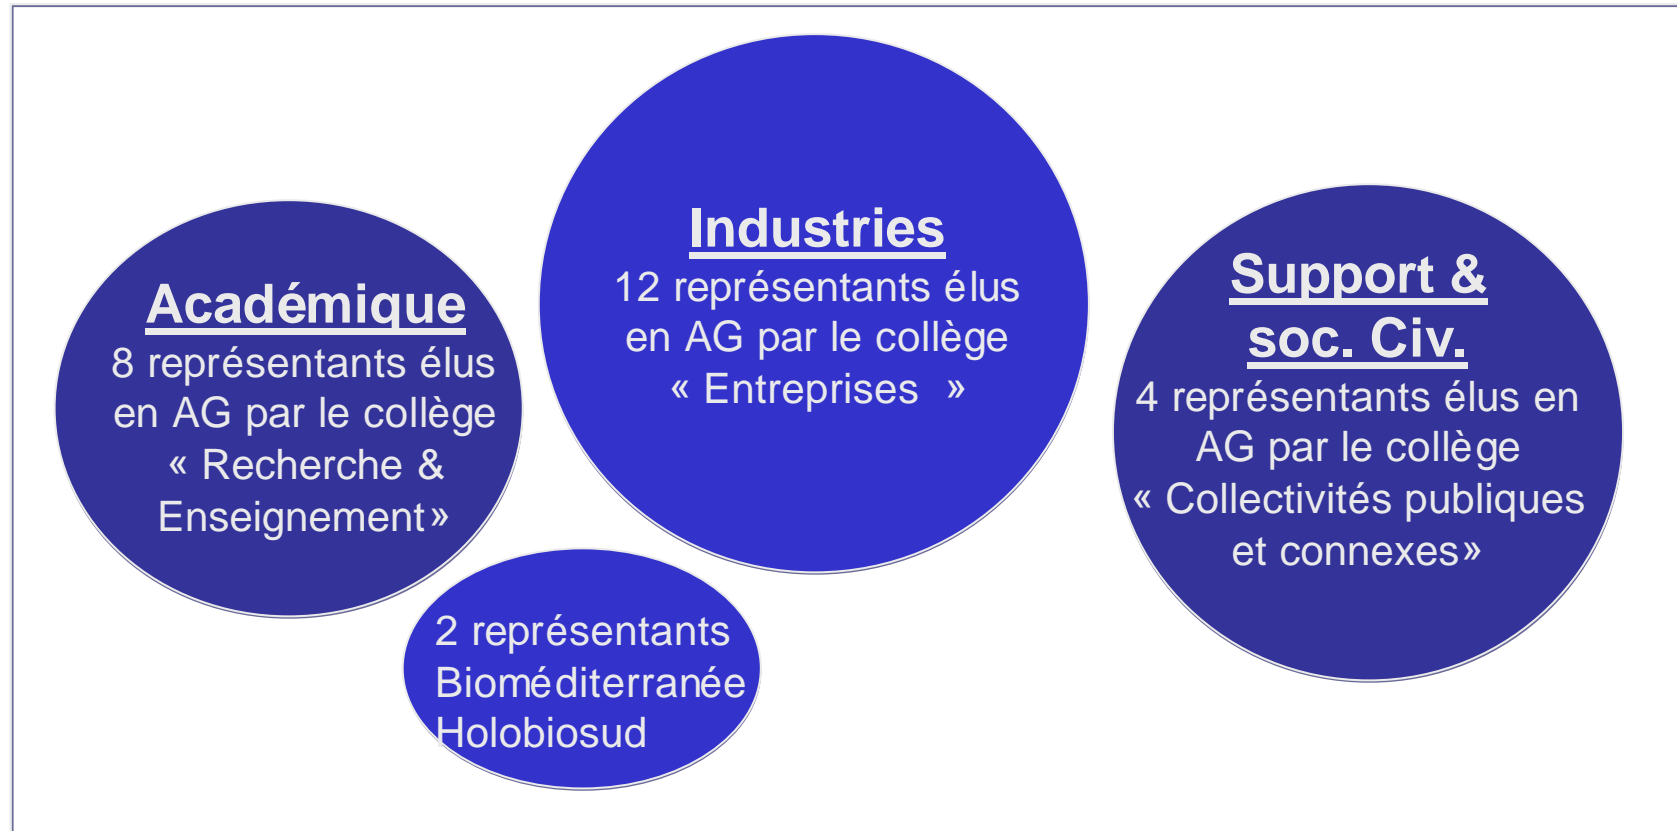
Académique
8 représentants élus en AG par le collège « Recherche & Enseignement»

Industries
12 représentants élus en AG par le collège « Entreprises »

Support & soc. Civ.
4 représentants élus en AG par le collège « Collectivités publiques et connexes»

2 représentants Bioméditerranée Holobiosud